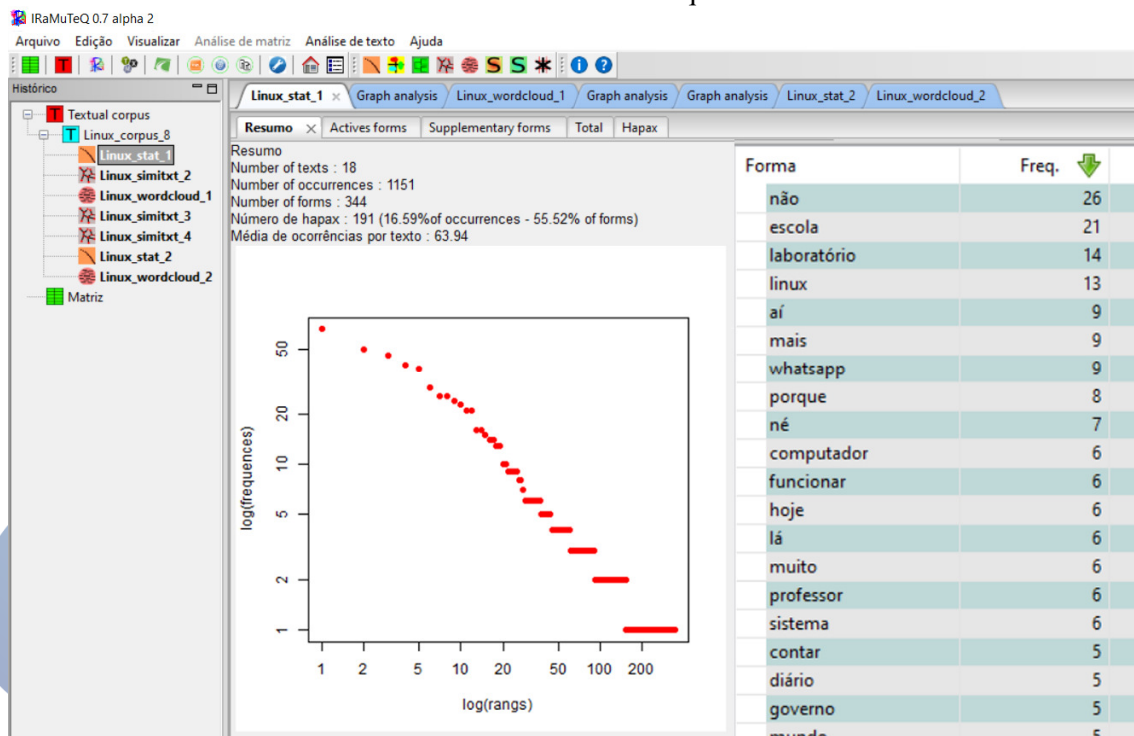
IRaMuTeQ 0.7 alpha 2

Arquivo Edição Visualizar Análise de matriz Análise de texto Ajuda

Histórico

Textual corpus
Linux_corpus_8
Linux_stat_1
Linux_simitxt_2
Linux_wordcloud_1
Linux_simitxt_3
Linux_simitxt_4
Linux_stat_2
Linux_wordcloud_2
Matriz

Linux_stat_1 × Graph analysis Linux_wordcloud_1 Graph analysis Graph analysis Linux_stat_2 Linux_wordcloud_2

Resumo × Actives forms Supplementary forms Total Hapax

Resumo
Number of texts : 18
Number of occurrences : 1151
Number of forms : 344
Número de hapax : 191 (16.59%of occurrences - 55.52% of forms)
Média de ocorrências por texto : 63.94

log(frequences)
50
20
10
5
2
1
1 2 5 10 20 50 100 200
log(rangs)

| Forma | Freq. |
|---|---|
| não | 26 |
| escola | 21 |
| laboratório | 14 |
| linux | 13 |
| aí | 9 |
| mais | 9 |
| whatsapp | 9 |
| porque | 8 |
| né | 7 |
| computador | 6 |
| funcionar | 6 |
| hoje | 6 |
| lá | 6 |
| muito | 6 |
| professor | 6 |
| sistema | 6 |
| contar | 5 |
| diário | 5 |
| governo | 5 |
| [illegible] | 5 |